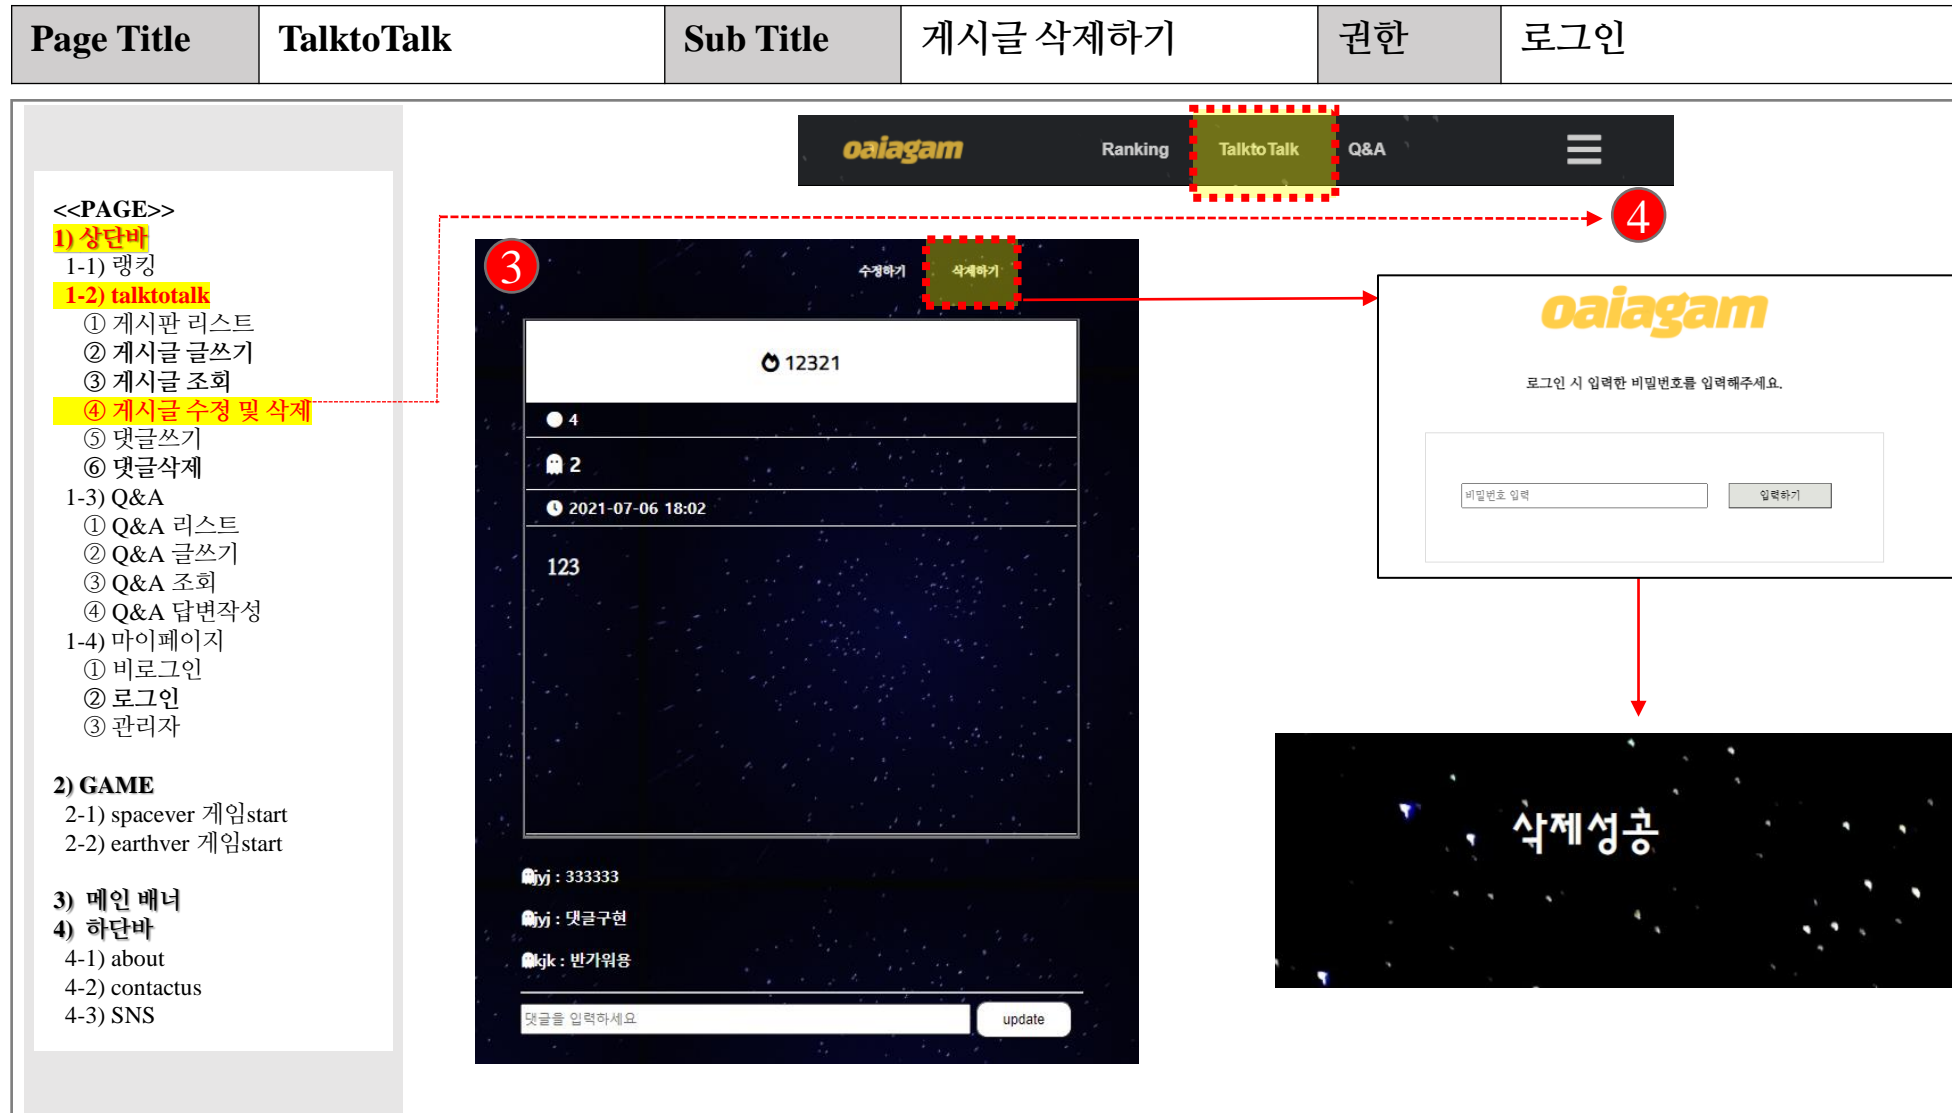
| Page Title | TalktoTalk | Sub Title | 게시글 삭제하기 | 권한 | 로그인 |
|---|---|---|---|---|---|

<<PAGE>>
1) 상단바
1-1) 랭킹
1-2) talktotalk
① 게시판 리스트
② 게시글 글쓰기
③ 게시글 조회
④ 게시글 수정 및 삭제
⑤ 댓글쓰기
⑥ 댓글삭제
1-3) Q&A
① Q&A 리스트
② Q&A 글쓰기
③ Q&A 조회
④ Q&A 답변작성
1-4) 마이페이지
① 비로그인
② 로그인
③ 관리자

2) GAME
2-1) spacever 게임start
2-2) earthver 게임start

3) 메인 배너
4) 하단바
4-1) about
4-2) contactus
4-3) SNS

oaiagam Ranking TalktoTalk Q&A

4

3

수정하기 삭제하기

12321

4

2

2021-07-06 18:02

123

jyj : 333333

jyj : 댓글구현

kjk : 반가워용

댓글을 입력하세요 update

oaiagam

로그인 시 입력한 비밀번호를 입력해주세요.

비밀번호 입력 입력하기

삭제성공